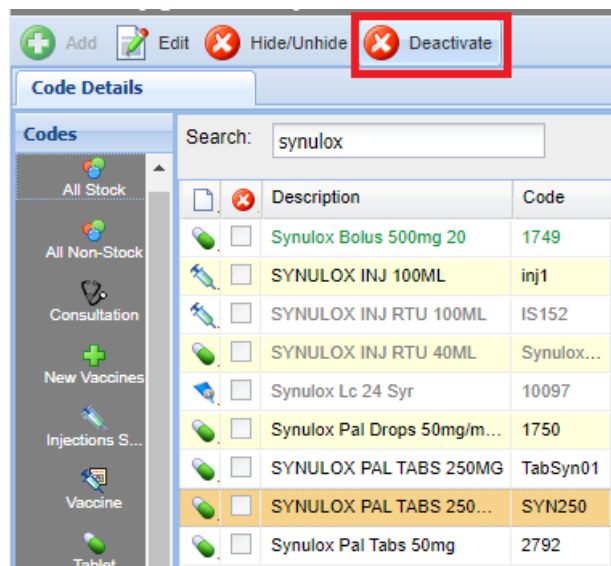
Add Edit Hide/Unhide Deactivate

Code Details

Codes

All Stock

All Non-Stock

Consultation

New Vaccines

Injections S...

Vaccine

Tablet

Search: synulox

| | | Description | Code |
|---|---|---|---|
| | | Synulox Bolus 500mg 20 | 1749 |
| | | SYNULOX INJ 100ML | inj1 |
| | | SYNULOX INJ RTU 100ML | IS152 |
| | | SYNULOX INJ RTU 40ML | Synulox... |
| | | Synulox Lc 24 Syr | 10097 |
| | | Synulox Pal Drops 50mg/m... | 1750 |
| | | SYNULOX PAL TABS 250MG | TabSyn01 |
| | | SYNULOX PAL TABS 250... | SYN250 |
| | | Synulox Pal Tabs 50mg | 2792 |